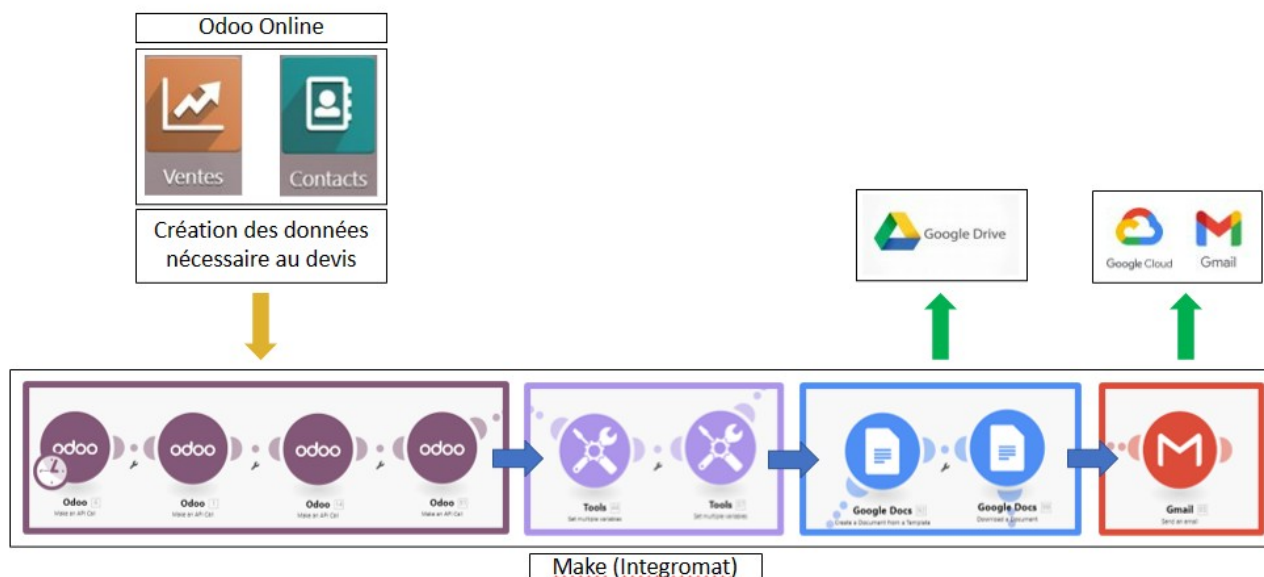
Odoo Online

Ventes

Contacts

Création des données nécessaire au devis

Google Drive

Google Cloud

Gmail

odoo

odoo

odoo

odoo

Odoo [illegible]
Make an API Call

Odoo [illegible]
Make an API Call

Odoo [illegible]
Make an API Call

Odoo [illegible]
Make an API Call

Tools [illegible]
Set multiple variables

Tools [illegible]
Set multiple variables

Google Docs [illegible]
Create a Document from a Template

Google Docs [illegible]
Download a Document

Gmail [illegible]
Send an email

Make (Integromat)